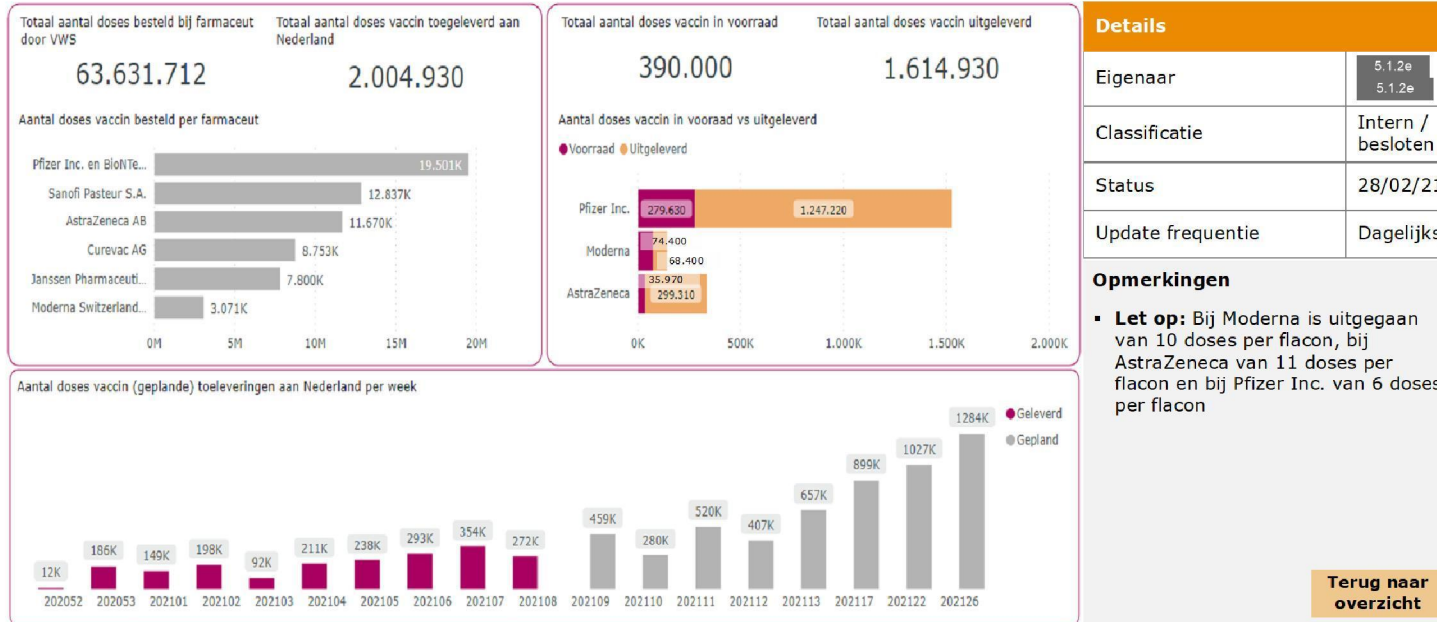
Totaal aantal doses besteld bij farmaceut door VWS

63.631.712

Totaal aantal doses vaccin toegeleverd aan Nederland

2.004.930

Aantal doses vaccin besteld per farmaceut

| Farmaceut | Doses |
|---|---|
| Pfizer Inc. en BioNTe... | 19.501K |
| Sanofi Pasteur S.A. | 12.837K |
| AstraZeneca AB | 11.670K |
| Curevac AG | 8.753K |
| Janssen Pharmaceuti... | 7.800K |
| Moderna Switzerland... | 3.071K |

0M 5M 10M 15M 20M

Totaal aantal doses vaccin in voorraad

390.000

Totaal aantal doses vaccin uitgeleverd

1.614.930

Aantal doses vaccin in vooraad vs uitgeleverd

● Voorraad ● Uitgeleverd

| | Voorraad | Uitgeleverd |
|---|---|---|
| Pfizer Inc. | 279.630 | 1.247.220 |
| Moderna | 74.400 | 68.400 |
| AstraZeneca | 35.970 | 299.310 |

0K 500K 1.000K 1.500K 2.000K

Aantal doses vaccin (geplande) toeleveringen aan Nederland per week

● Geleverd ● Gepland

| Week | Doses |
|---|---|
| 202052 | 12K |
| 202053 | 186K |
| 202101 | 149K |
| 202102 | 198K |
| 202103 | 92K |
| 202104 | 211K |
| 202105 | 238K |
| 202106 | 293K |
| 202107 | 354K |
| 202108 | 272K |
| 202109 | 459K |
| 202110 | 280K |
| 202111 | 520K |
| 202112 | 407K |
| 202113 | 657K |
| 202117 | 899K |
| 202122 | 1027K |
| 202126 | 1284K |

Details

| | |
|---|---|
| Eigenaar | 5.1.2e 5.1.2e |
| Classificatie | Intern / besloten |
| Status | 28/02/2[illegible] |
| Update frequentie | Dagelijk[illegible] |

Opmerkingen

▪ Let op: Bij Moderna is uitgegaan van 10 doses per flacon, bij AstraZeneca van 11 doses per flacon en bij Pfizer Inc. van 6 doses per flacon

Terug naar overzicht